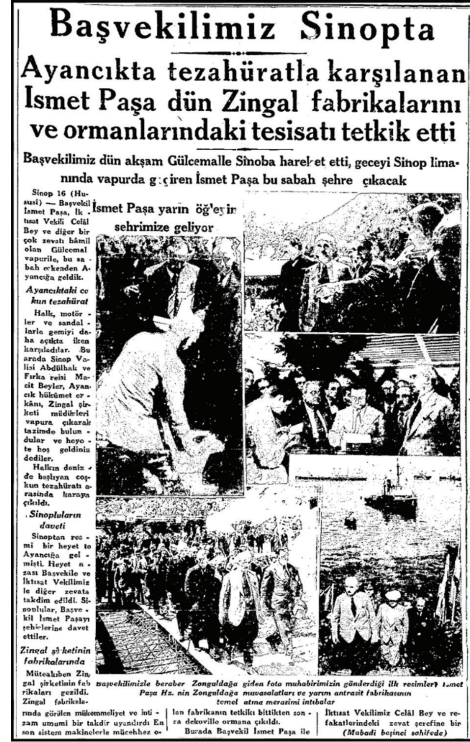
Başvekilimiz Sinopta

Ayancıkta tezahüratla karşılanan İsmet Paşa dün Zingal fabrikalarını ve ormanlarındaki tesisatı tetkik etti

Başvekilimiz dün akşam Gülcemalle Sinoba hareket etti, geceyi Sinop limanında vapurda geçiren İsmet Paşa bu sabah şehre çıkacak

Sinop 16 (Hususi) — Başvekil İsmet Paşa, İktisat Vekili Celâl Bey ve diğer bir çok zevatı hâmil olan Gülcemal vapuru, bu sabah erkenden Ayancığa geldi.

Ayancıktaki coşkun tezahürat

Halk, motörler ve sandallarla gemiyi daha açıkta iken karşıladılar. Bu arada Sinop Valisi Abdülhak ve Fırka reisi Mecit Beyler, Ayancık hükûmet erkânı, Zingal şirketi müdürleri vapura çıkarak tazimde bulundular ve hoş geldiniz dediler.

Halkın denizde başlıyan coşkun tezahüratı arasında karaya çıkıldı.

Sinopluların daveti

Sinoptan resmi bir heyet te Ayancığa gelmişti. Heyet azası Başvekile ve İktısat Vekilimize diğer zevata takdim edildi. Sinoplular, Başvekil İsmet Paşayı şehirlerine davet ettiler.

Zingal şirketinin fabrikalarında

Müteakiben Zingal şirketinin fabrikaları gezildi. Zingal fabrikalarında görülen mükemmeliyet ve intizam umumi bir takdir uyandırdı En son sistem makinelerle mücehhez o-

İsmet Paşa yarın öğleyin şehrimize geliyor

Başvekilimizle beraber Zonguldağa giden foto muhabirimizin gönderdiği ilk resimler: İsmet Paşa Hz. nin Zonguldağa muvasalatları ve yarım antrasit fabrikasının temel atma merasimi intibalar

lan fabrikanın tetkiki bittikten sonra dekoville ormana çıkıldı.

Burada Başvekil İsmet Paşa ile

İktısat Vekilimiz Celâl Bey ve refakatlerindeki zevat şerefine bir

(Mabadi beşinci sahifede)